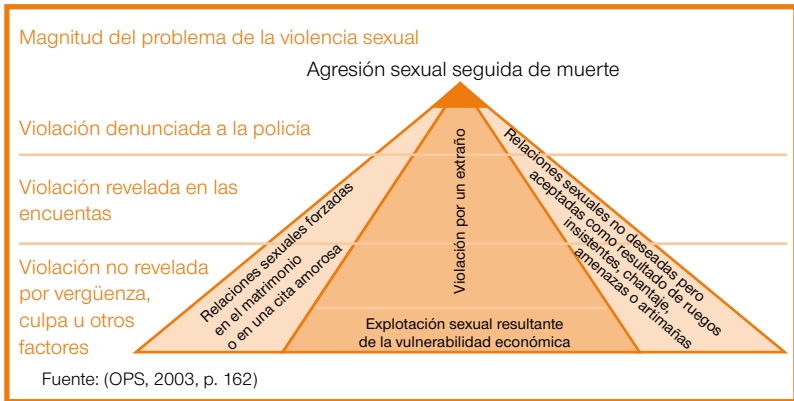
Magnitud del problema de la violencia sexual

Agresión sexual seguida de muerte

Violación denunciada a la policía

Violación revelada en las encuentas

Violación no revelada por vergüenza, culpa u otros factores

Relaciones sexuales forzadas en el matrimonio o en una cita amorosa

Violación por un extraño

Relaciones sexuales no deseadas pero aceptadas como resultado de ruegos insistentes, chantaje, amenazas o artimañas

Explotación sexual resultante de la vulnerabilidad económica

Fuente: (OPS, 2003, p. 162)